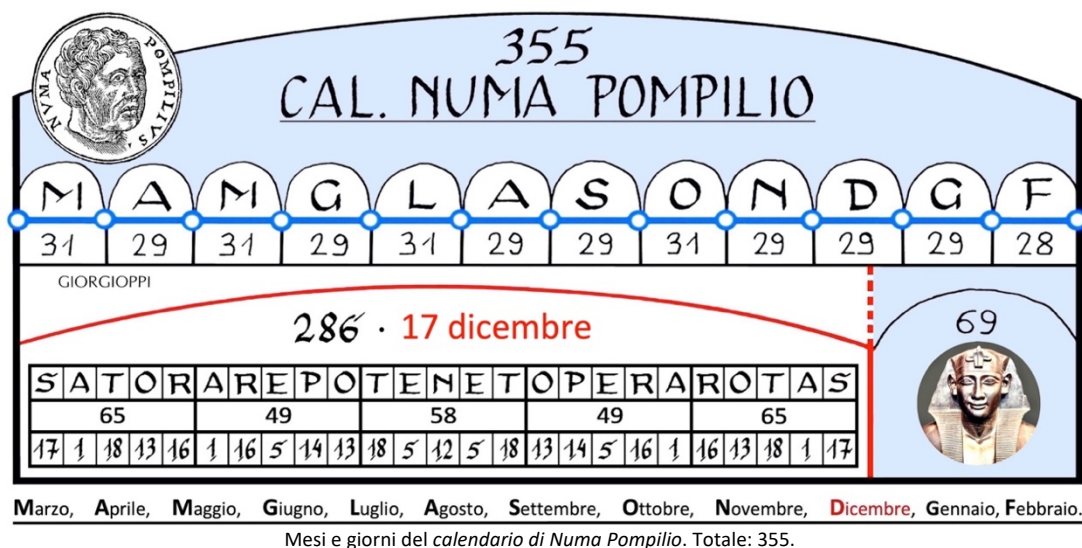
NVMA POMPILIVS

355
CAL. NUMA POMPILIO

| M | A | M | G | L | A | S | O | N | D | G | F |
|---|---|---|---|---|---|---|---|---|---|---|---|
| 31 | 29 | 31 | 29 | 31 | 29 | 29 | 31 | 29 | 29 | 29 | 28 |

GIORGIOPPI

286 · 17 dicembre

69

| S | A | T | O | R | A | R | E | P | O | T | E | N | E | T | O | P | E | R | A | R | O | T | A | S |
|---|---|---|---|---|---|---|---|---|---|---|---|---|---|---|---|---|---|---|---|---|---|---|---|---|
| 65 | | | | | 49 | | | | | 58 | | | | | 49 | | | | | 65 | | | | |
| 17 | 1 | 18 | 13 | 16 | 1 | 16 | 5 | 14 | 13 | 18 | 5 | 12 | 5 | 18 | 13 | 14 | 5 | 16 | 1 | 16 | 13 | 18 | 1 | 17 |

Marzo, Aprile, Maggio, Giugno, Luglio, Agosto, Settembre, Ottobre, Novembre, Dicembre, Gennaio, Febbraio.

Mesi e giorni del calendario di Numa Pompilio. Totale: 355.